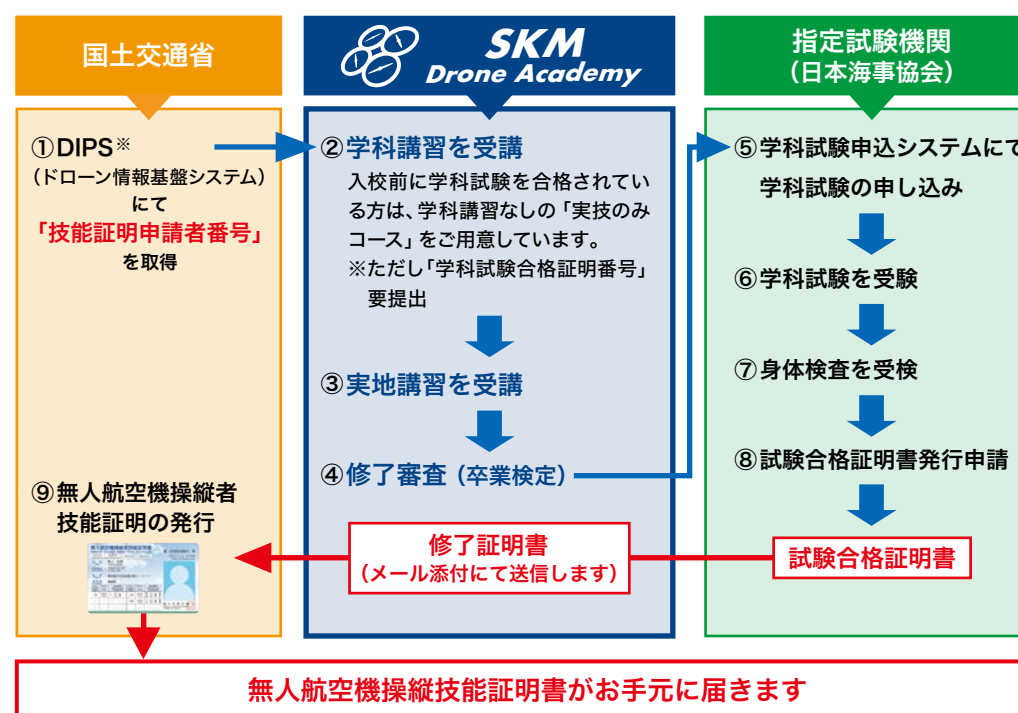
国土交通省

①DIPS※
（ドローン情報基盤システム）
にて
「技能証明申請者番号」
を取得

⑨無人航空機操縦者
技能証明の発行

SKM
Drone Academy

②学科講習を受講
入校前に学科試験を合格されている方は、学科講習なしの「実技のみコース」をご用意しています。
※ただし「学科試験合格証明番号」要提出

③実地講習を受講

④修了審査（卒業検定）

修了証明書
（メール添付にて送信します）

指定試験機関
（日本海事協会）

⑤学科試験申込システムにて
学科試験の申し込み

⑥学科試験を受験

⑦身体検査を受検

⑧試験合格証明書発行申請

試験合格証明書

無人航空機操縦技能証明書がお手元に届きます